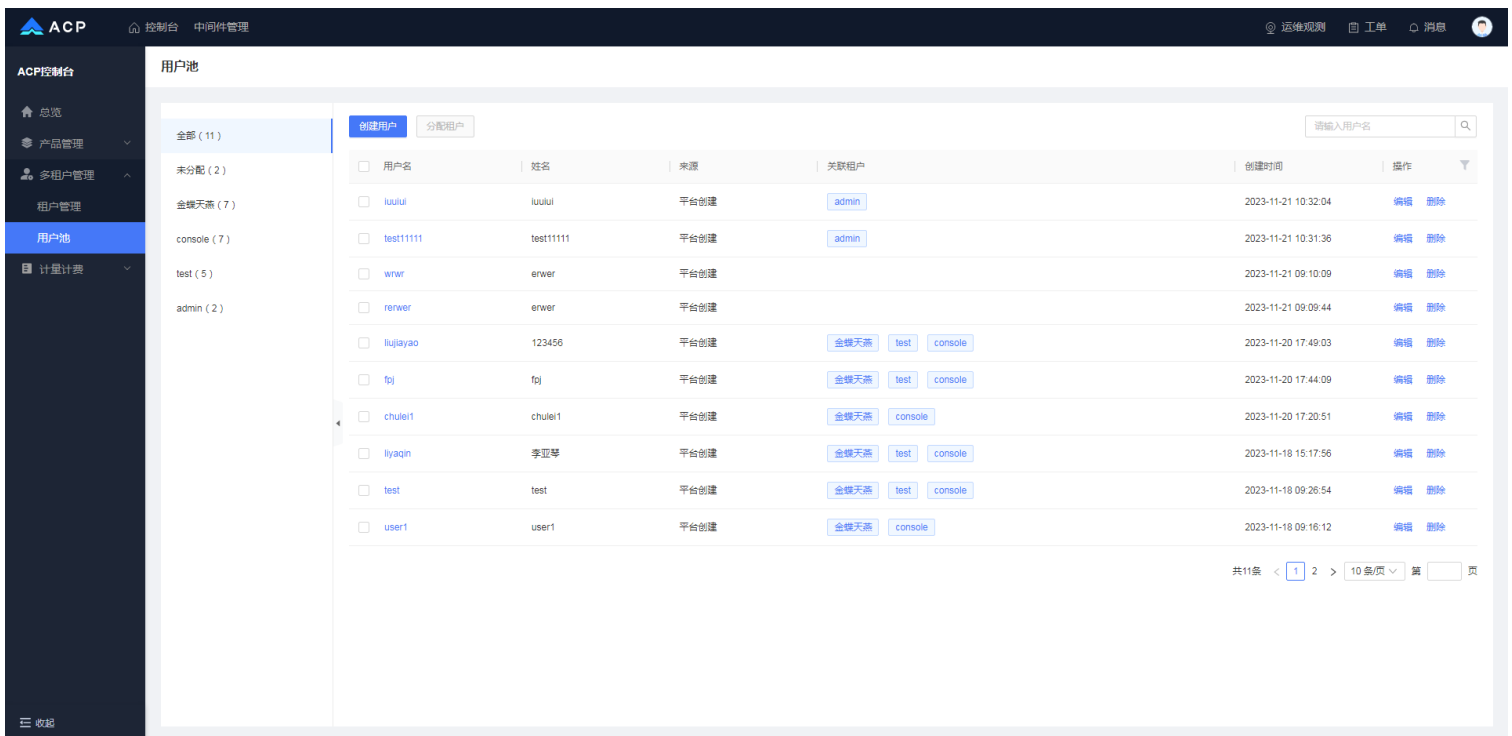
ACP 控制台 中间件管理 运维观测 工单 消息

ACP控制台

总览
产品管理
多租户管理
租户管理
用户池
计量计费

收起

用户池

全部（11）
未分配（2）
金蝶天燕（7）
console（7）
test（5）
admin（2）

创建用户 分配租户

请输入用户名

| 用户名 | 姓名 | 来源 | 关联租户 | 创建时间 | 操作 |
|---|---|---|---|---|---|
| iuuiui | iuuiui | 平台创建 | admin | 2023-11-21 10:32:04 | 编辑 删除 |
| test11111 | test11111 | 平台创建 | admin | 2023-11-21 10:31:36 | 编辑 删除 |
| wrwr | erwer | 平台创建 | | 2023-11-21 09:10:09 | 编辑 删除 |
| rerwer | erwer | 平台创建 | | 2023-11-21 09:09:44 | 编辑 删除 |
| liujiayao | 123456 | 平台创建 | 金蝶天燕 test console | 2023-11-20 17:49:03 | 编辑 删除 |
| fpj | fpj | 平台创建 | 金蝶天燕 test console | 2023-11-20 17:44:09 | 编辑 删除 |
| chulei1 | chulei1 | 平台创建 | 金蝶天燕 console | 2023-11-20 17:20:51 | 编辑 删除 |
| liyaqin | 李亚琴 | 平台创建 | 金蝶天燕 test console | 2023-11-18 15:17:56 | 编辑 删除 |
| test | test | 平台创建 | 金蝶天燕 test console | 2023-11-18 09:26:54 | 编辑 删除 |
| user1 | user1 | 平台创建 | 金蝶天燕 console | 2023-11-18 09:16:12 | 编辑 删除 |

共11条 < 1 2 > 10 条/页 第 页